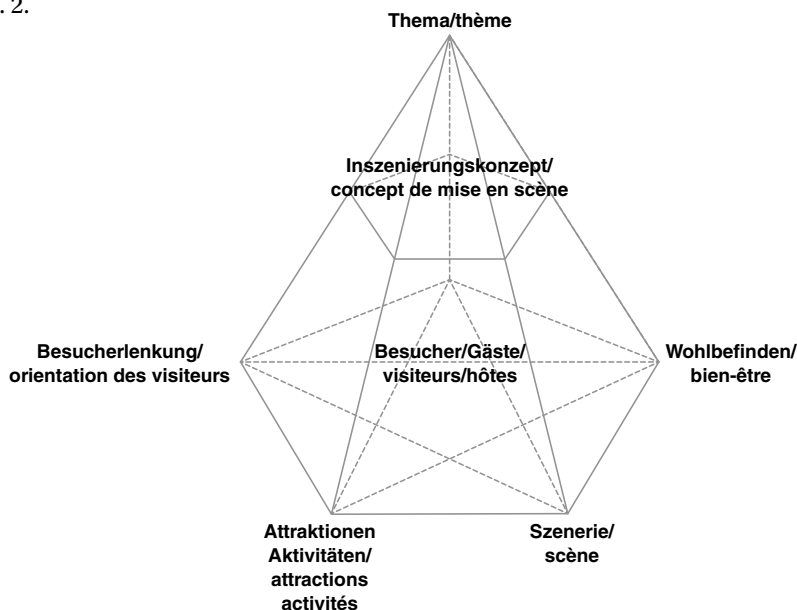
. 2.

Thema/thème

Inszenierungskonzept/ concept de mise en scène

Besucherlenkung/ orientation des visiteurs

Besucher/Gäste/ visiteurs/hôtes

Wohlbefinden/ bien-être

Attraktionen Aktivitäten/ attractions activités

Szenerie/ scène